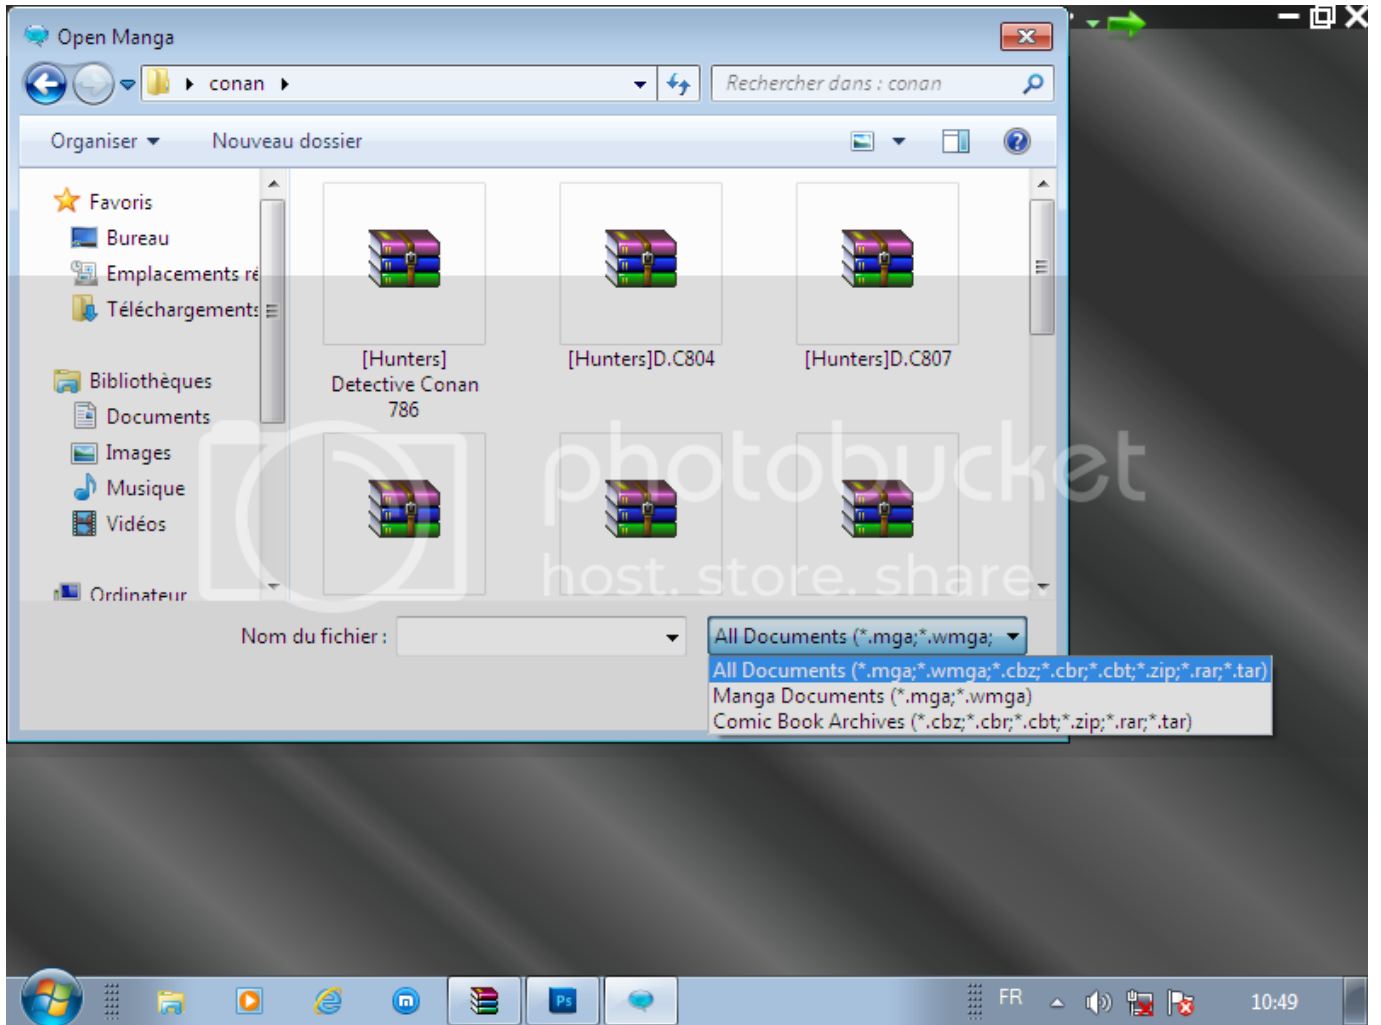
Open Manga

conan

Rechercher dans : conan

Organiser

Nouveau dossier

Favoris

Bureau

Emplacements ré

Téléchargements

Bibliothèques

Documents

Images

Musique

Vidéos

Ordinateur

[Hunters] Detective Conan 786

[Hunters]D.C804

[Hunters]D.C807

photobucket
host. store. share.

Nom du fichier :

All Documents (*.mga;*.wmga;

All Documents (*.mga;*.wmga;*.cbz;*.cbr;*.cbt;*.zip;*.rar;*.tar)
Manga Documents (*.mga;*.wmga)
Comic Book Archives (*.cbz;*.cbr;*.cbt;*.zip;*.rar;*.tar)

Ps

FR

10:49